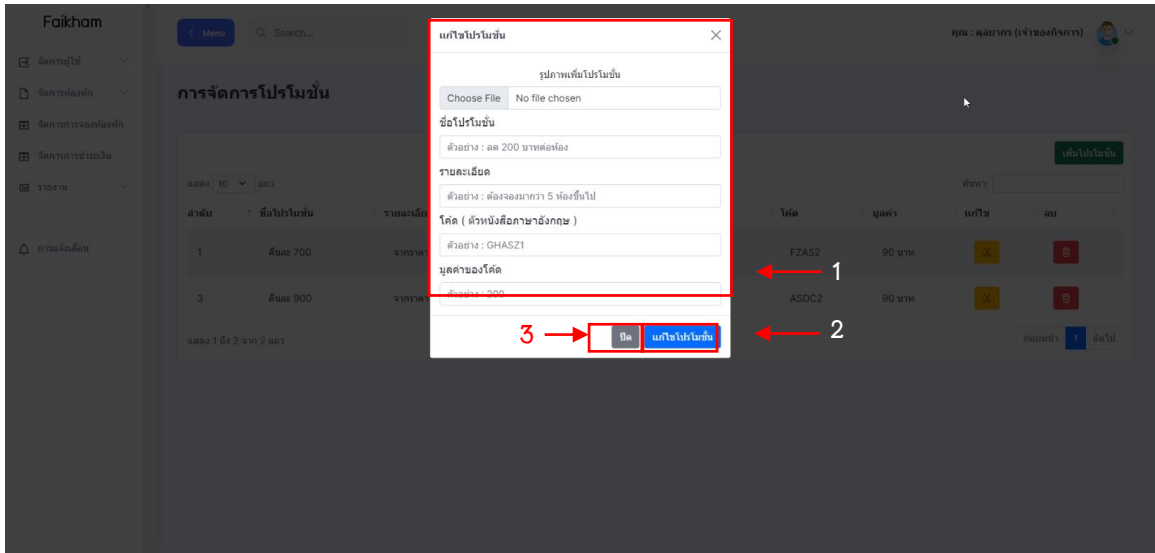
Faikham

จัดการผู้ใช้
จัดการห้องพัก
จัดการการจองห้องพัก
จัดการการชำระเงิน
รายงาน
การแจ้งเตือน

< Menu
Search...

การจัดการโปรโมชั่น

แสดง 10 แถว

| ลำดับ | ชื่อโปรโมชั่น | รายละเอีย | โค้ด | มูลค่า | แก้ไข | ลบ |
|---|---|---|---|---|---|---|
| 1 | คืนละ 700 | จากราคา | FZAS2 | 90 บาท | | |
| 3 | คืนละ 900 | จากราคา | ASDC2 | 90 บาท | | |

แสดง 1 ถึง 2 จาก 2 แถว

คุณ : คุณยากร (เจ้าของกิจการ)

เพิ่มโปรโมชั่น
ค้นหา:
ก่อนหน้า 1 ถัดไป

แก้ไขโปรโมชั่น
รูปภาพเพิ่มโปรโมชั่น
Choose File No file chosen
ชื่อโปรโมชั่น
ตัวอย่าง : ลด 200 บาทต่อห้อง
รายละเอียด
ตัวอย่าง : ต้องจองมากกว่า 5 ห้องขึ้นไป
โค้ด ( ตัวหนังสือภาษาอังกฤษ )
ตัวอย่าง : GHASZ1
มูลค่าของโค้ด
ตัวอย่าง : 200
ปิด
แก้ไขโปรโมชั่น

1
2
3